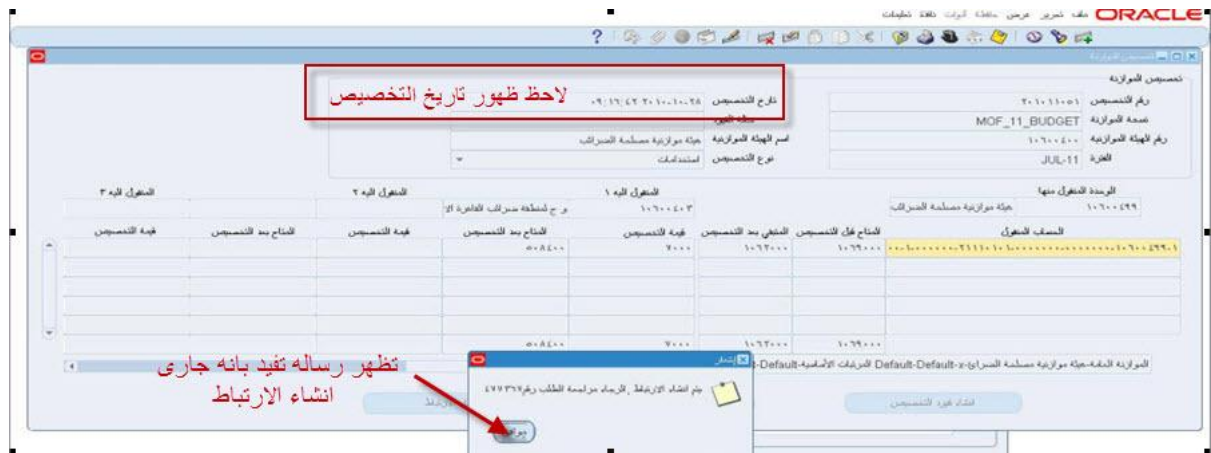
ORACLE ملف تحرير عرض حافظة أدوات نافذة تعليمات

تخصيص الموازنة

تخصيص الموازنة

رقم التخصيص ٢٠١٠١١٠٠١

نسخة الموازنة MOF_11_BUDGET

رقم الهيئة الموازنية ١٠٦٠٠٤٠٠

الفترة JUL-11

تاريخ التخصيص ٢٠١٠-١٠-٢٨ ٠٩:١٦:٤٢

حالة التعيين

اسم الهيئة الموازنية هيئة موازنية مصلحة الضرائب

نوع التخصيص استخدامات

لاحظ ظهور تاريخ التخصيص

الوحدة المتحول منها ١٠٦٠٠٤٩٩

هيئة موازنية مصلحة الضرائب

المتحول إليه ١ ١٠٦٠٠٤٠٣

م ج لمنطقة ضرائب القاهرة الا

المتحول إليه ٢

المتحول إليه ٣

| الحساب المتحول | المتاح قبل التخصيص | المتبقي بعد التخصيص | قيمة التخصيص | المتاح بعد التخصيص | قيمة التخصيص | المتاح بعد التخصيص | قيمة التخصيص |
|---|---|---|---|---|---|---|---|
| ١٠٦٠٠٤٩٩-١ | ١٠٦٩٠٠٠ | ١٠٦٢٠٠٠ | ٧٠٠٠ | ٥٠٨٤٠٠ | | | |
| | ١٠٦٩٠٠٠ | ١٠٦٢٠٠٠ | ٧٠٠٠ | ٥٠٨٤٠٠ | | | |

الموازنة العامة-هيئة موازنية مصلحة الضرائب-Default-Default-x الضرائب الأساسية-Default-

إنشاء قيد التخصيص

إشعار

تم انشاء الارتباط ,الرجاء مراجعة الطلب رقم٤٧٧٣٦٧

موافق

تظهر رساله تفيد بانه جارى انشاء الارتباط